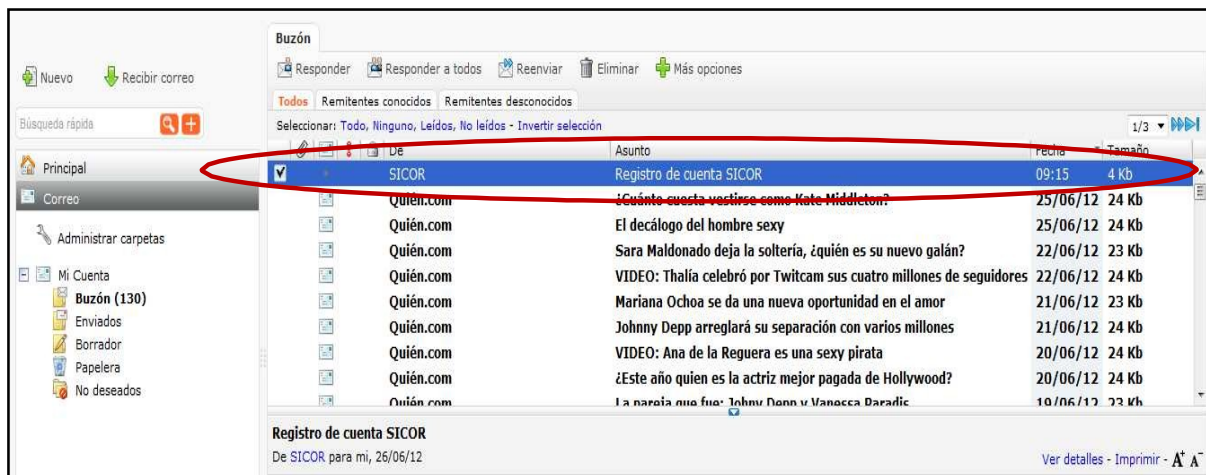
Nuevo Recibir correo

Búsqueda rápida

Principal

Correo

Administrar carpetas

Mi Cuenta
Buzón (130)
Enviados
Borrador
Papelera
No deseados

Buzón

Responder Responder a todos Reenviar Eliminar Más opciones

Todos Remitentes conocidos Remitentes desconocidos

Seleccionar: Todo, Ninguno, Leídos, No leídos - Invertir selección

1/3

| De | Asunto | Fecha | Tamaño |
|---|---|---|---|
| SICOR | Registro de cuenta SICOR | 09:15 | 4 Kb |
| Quién.com | ¿Cuánto cuesta vestirse como Kate Middleton? | 25/06/12 | 24 Kb |
| Quién.com | El decálogo del hombre sexy | 25/06/12 | 24 Kb |
| Quién.com | Sara Maldonado deja la soltería, ¿quién es su nuevo galán? | 22/06/12 | 23 Kb |
| Quién.com | VIDEO: Thalía celebró por Twitcam sus cuatro millones de seguidores | 22/06/12 | 24 Kb |
| Quién.com | Mariana Ochoa se da una nueva oportunidad en el amor | 21/06/12 | 23 Kb |
| Quién.com | Johnny Depp arreglará su separación con varios millones | 21/06/12 | 24 Kb |
| Quién.com | VIDEO: Ana de la Reguera es una sexy pirata | 20/06/12 | 24 Kb |
| Quién.com | ¿Este año quien es la actriz mejor pagada de Hollywood? | 20/06/12 | 24 Kb |
| Quién.com | La pareja que fue: Johny Depp y Vanessa Paradis | 19/06/12 | 23 Kb |

Registro de cuenta SICOR
De SICOR para mi, 26/06/12

Ver detalles - Imprimir - $A^+$ $A^-$